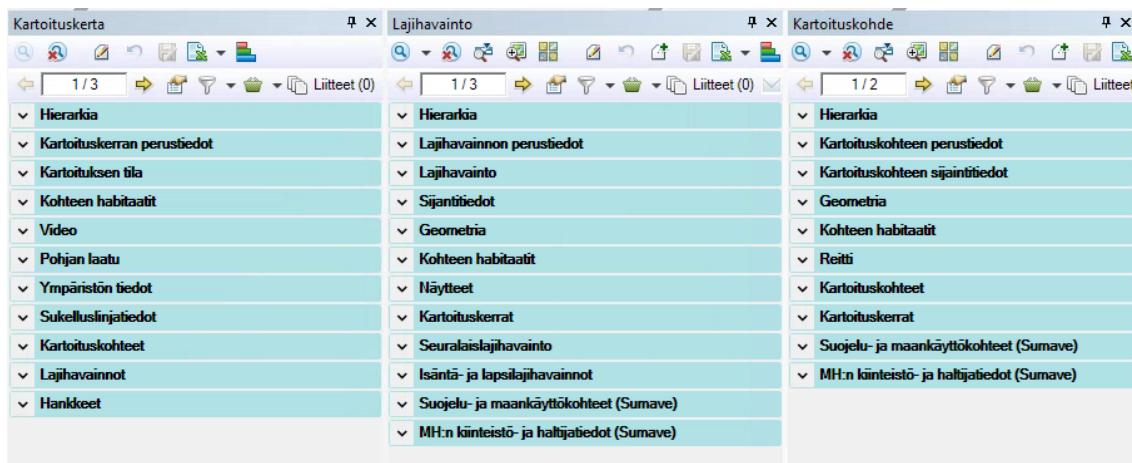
Kartoituskerta

1 / 3

Liitteet (0)

Hierarkia

Kartoituskerran perustiedot

Kartoituksen tila

Kohteen habitaatit

Video

Pohjan laatu

Ympäristön tiedot

Sukelluslinjatiedot

Kartoituskohteet

Lajihavainnot

Hankkeet

Lajihavainto

1 / 3

Liitteet (0)

Hierarkia

Lajihavainnon perustiedot

Lajihavainto

Sijantitiedot

Geometria

Kohteen habitaatit

Näytteet

Kartoituskerrat

Seuralaislajihavainto

Isäntä- ja lapsilajihavainnot

Suojelu- ja maankäyttökohteet (Sumave)

MH:n kiinteistö- ja haltijatiedot (Sumave)

Kartoituskohde

1 / 2

Liitteet

Hierarkia

Kartoituskohteen perustiedot

Kartoituskohteen sijaintitiedot

Geometria

Kohteen habitaatit

Reitti

Kartoituskohteet

Kartoituskerrat

Suojelu- ja maankäyttökohteet (Sumave)

MH:n kiinteistö- ja haltijatiedot (Sumave)